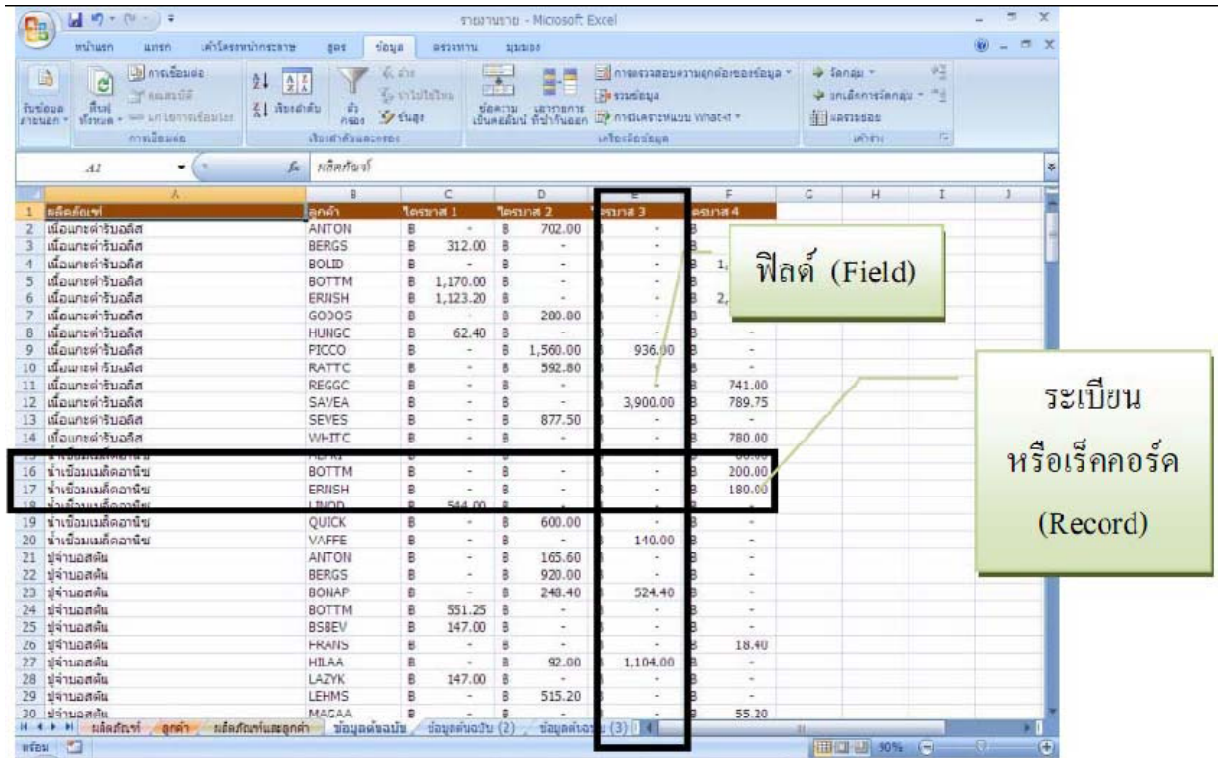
รายงานขาย - Microsoft Excel

หน้าแรก แทรก เค้าโครงหน้ากระดาษ สูตร ข้อมูล ตรวจทาน มุมมอง

รับข้อมูลภายนอก รีเฟรชทั้งหมด การเชื่อมต่อ คุณสมบัติ แก้ไขการเชื่อมโยง การเชื่อมต่อ เรียงลำดับ ตัวกรอง ล้าง นำไปใช้ใหม่ ขั้นสูง เรียงลำดับและกรอง ข้อความเป็นคอลัมน์ เอารายการที่ซ้ำกันออก การตรวจสอบความถูกต้องของข้อมูล รวมข้อมูล การวิเคราะห์แบบ What-if เครื่องมือข้อมูล จัดกลุ่ม ยกเลิกการจัดกลุ่ม ผลรวมย่อย เค้าร่าง

A1 ผลิตภัณฑ์

| | A | B | C | D | E | F |
|---|---|---|---|---|---|---|
| 1 | ผลิตภัณฑ์ | ลูกค้า | ไตรมาส 1 | ไตรมาส 2 | ไตรมาส 3 | ไตรมาส 4 |
| 2 | เนื้อแกะต่ำรับอลิส | ANTON | B - | B 702.00 | B - | B |
| 3 | เนื้อแกะต่ำรับอลิส | BERGS | B 312.00 | B - | B - | B |
| 4 | เนื้อแกะต่ำรับอลิส | BOLID | B - | B - | B - | B 1, |
| 5 | เนื้อแกะต่ำรับอลิส | BOTTM | B 1,170.00 | B - | B - | B |
| 6 | เนื้อแกะต่ำรับอลิส | ERNSH | B 1,123.20 | B - | B - | B 2, |
| 7 | เนื้อแกะต่ำรับอลิส | GODOS | B | B 200.00 | B | B |
| 8 | เนื้อแกะต่ำรับอลิส | HUNGC | B 62.40 | B - | B | B - |
| 9 | เนื้อแกะต่ำรับอลิส | PICCO | B - | B 1,560.00 | B 936.00 | B - |
| 10 | เนื้อแกะต่ำรับอลิส | RATTC | B - | B 592.80 | B | B - |
| 11 | เนื้อแกะต่ำรับอลิส | REGGC | B - | B - | B | B 741.00 |
| 12 | เนื้อแกะต่ำรับอลิส | SAVEA | B - | B - | B 3,900.00 | B 789.75 |
| 13 | เนื้อแกะต่ำรับอลิส | SEVES | B - | B 877.50 | B - | B - |
| 14 | เนื้อแกะต่ำรับอลิส | WHITC | B - | B - | B - | B 780.00 |
| 16 | น้ำเชื่อมเมล็ดอานิซ | BOTTM | B - | B - | B - | B 200.00 |
| 17 | น้ำเชื่อมเมล็ดอานิซ | ERNSH | B - | B - | B - | B 180.00 |
| 18 | น้ำเชื่อมเมล็ดอานิซ | LINOD | B 544.00 | B | | |
| 19 | น้ำเชื่อมเมล็ดอานิซ | QUICK | B - | B 600.00 | B - | B - |
| 20 | น้ำเชื่อมเมล็ดอานิซ | VAFFE | B - | B - | B 140.00 | B - |
| 21 | ปูจ่าบอสตัน | ANTON | B - | B 165.60 | B - | B - |
| 22 | ปูจ่าบอสตัน | BERGS | B - | B 920.00 | B - | B - |
| 23 | ปูจ่าบอสตัน | BONAP | B - | B 248.40 | B 524.40 | B - |
| 24 | ปูจ่าบอสตัน | BOTTM | B 551.25 | B - | B - | B - |
| 25 | ปูจ่าบอสตัน | BSBEV | B 147.00 | B - | B - | B - |
| 26 | ปูจ่าบอสตัน | FRANS | B - | B - | B - | B 18.40 |
| 27 | ปูจ่าบอสตัน | HILAA | B - | B 92.00 | B 1,104.00 | B - |
| 28 | ปูจ่าบอสตัน | LAZYK | B 147.00 | B - | B - | B - |
| 29 | ปูจ่าบอสตัน | LEHMS | B - | B 515.20 | B - | B - |
| 30 | ปูจ่าบอสตัน | MAGAA | B | B | | B 55.20 |

ฟิลด์ (Field)

ระเบียน หรือเร็คคอร์ด (Record)

ผลิตภัณฑ์ ลูกค้า ผลิตภัณฑ์และลูกค้า ข้อมูลต้นฉบับ ข้อมูลต้นฉบับ (2) ข้อมูลต้นฉบับ (3)

พร้อม 90%